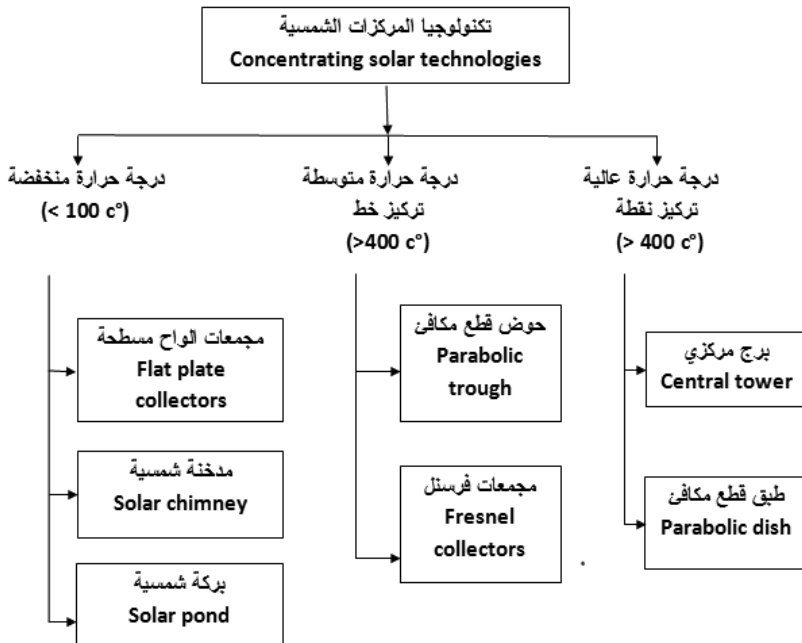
تكنولوجيا المركزات الشمسية
Concentrating solar technologies

درجة حرارة عالية
تركيز نقطة
(> 400 c°)

برج مركزي
Central tower

طبق قطع مكافئ
Parabolic dish

درجة حرارة متوسطة
تركيز خط
(>400 c°)

حوض قطع مكافئ
Parabolic trough

مجمعات فرسنل
Fresnel collectors

درجة حرارة منخفضة
(< 100 c°)

مجمعات الواح مسطحة
Flat plate collectors

مدخنة شمسية
Solar chimney

بركة شمسية
Solar pond